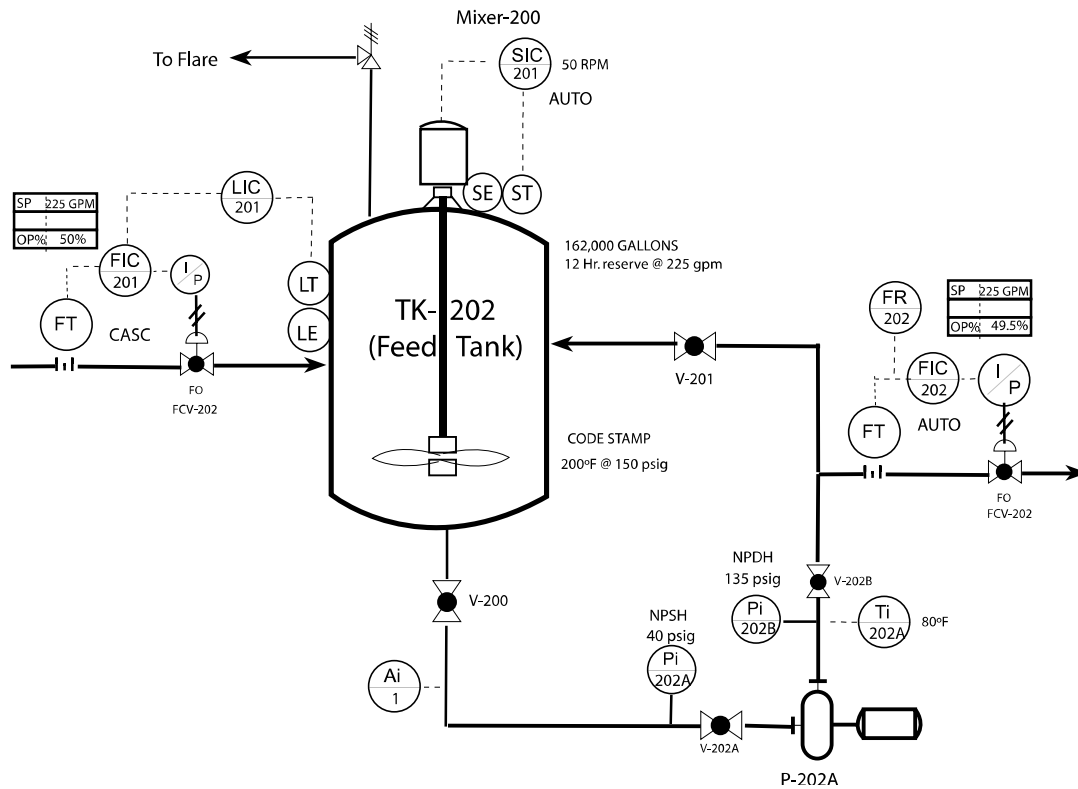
Mixer-200

To Flare

SIC
201
50 RPM
AUTO

SE ST

| SP | 225 GPM |
|---|---|
| | |
| OP% | 50% |

LIC
201

FIC
201

I
P

FT

CASC

LT

LE

FO
FCV-202

TK-202
(Feed Tank)

162,000 GALLONS
12 Hr. reserve @ 225 gpm

FR
202

| SP | 225 GPM |
|---|---|
| | |
| OP% | 49.5% |

FIC
202

I
P

FT

AUTO

V-201

CODE STAMP
200ºF @ 150 psig

FO
FCV-202

NPDH
135 psig

V-202B

Pi
202B

Ti
202A
80ºF

V-200

NPSH
40 psig

Pi
202A

Ai
1

V-202A

P-202A